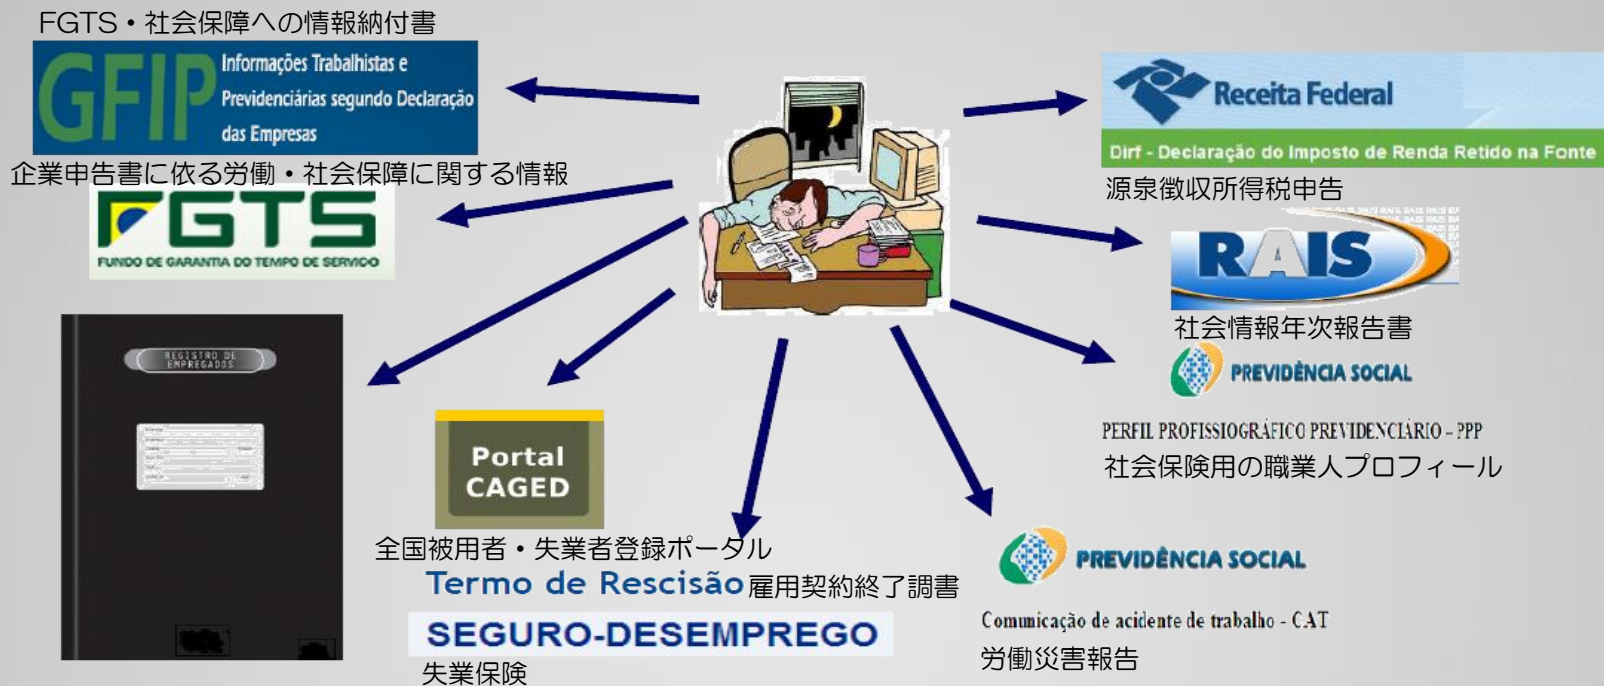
FGTS・社会保障への情報納付書

GFIP Informações Trabalhistas e Previdenciárias segundo Declaração das Empresas

企業申告書に依る労働・社会保障に関する情報

FGTS
FUNDO DE GARANTIA DO TEMPO DE SERVIÇO

REGISTRO DE EMPREGADOS

Portal CAGED

全国被用者・失業者登録ポータル

Termo de Rescisão 雇用契約終了調書

SEGURO-DESEMPREGO

失業保険

Receita Federal

Dirf - Declaração do Imposto de Renda Retido na Fonte

源泉徴収所得税申告

RAIS

社会情報年次報告書

PREVIDÊNCIA SOCIAL

PERFIL PROFISSIOGRÁFICO PREVIDENCIÁRIO - PPP

社会保険用の職業人プロフィール

PREVIDÊNCIA SOCIAL

Comunicação de acidente de trabalho - CAT

労働災害報告